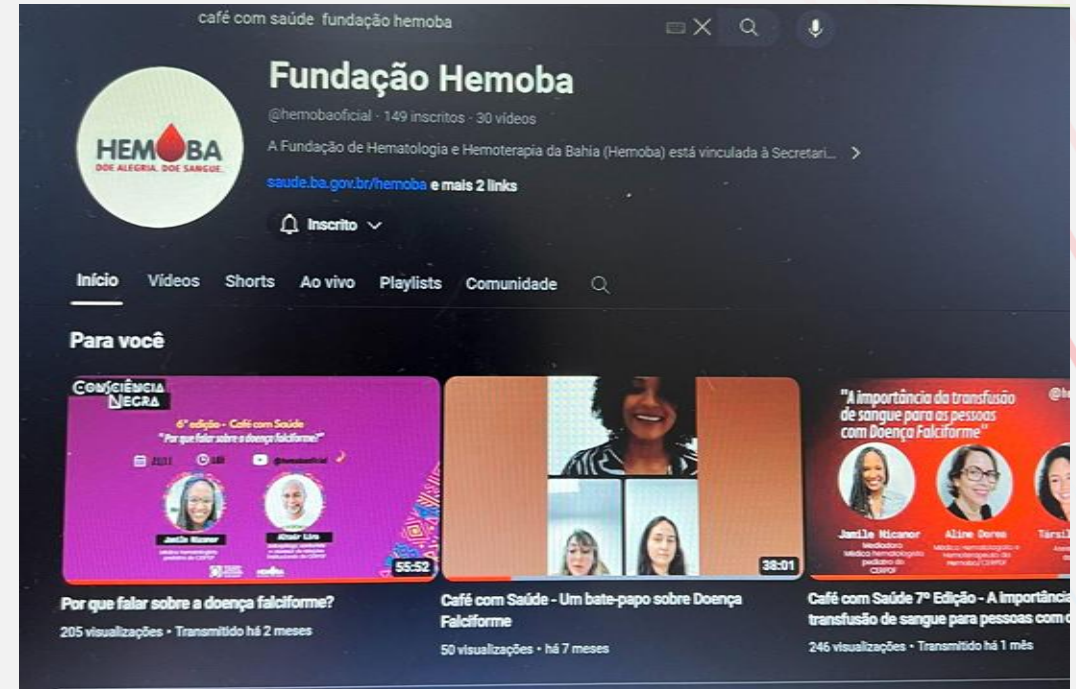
café com saúde fundação hemoba

HEMOBA
DOE ALEGRIA. DOE SANGUE.

Fundação Hemoba

@hemobaoficial · 149 inscritos · 30 vídeos

A Fundação de Hematologia e Hemoterapia da Bahia (Hemoba) está vinculada à Secretari... >

saude.ba.gov.br/hemoba e mais 2 links

Inscrito

Início Vídeos Shorts Ao vivo Playlists Comunidade

Para você

CONSCIÊNCIA NEGRA
6ª edição - Café com Saúde
"Por que falar sobre a doença falciforme?"
21/11 18h @hemobaoficial
Jamile Nicanor
Altair Lira
55:52

Por que falar sobre a doença falciforme?
205 visualizações • Transmitido há 2 meses

38:01

Café com Saúde - Um bate-papo sobre Doença Falciforme
50 visualizações • há 7 meses

"A importância da transfusão de sangue para as pessoas com Doença Falciforme"
@h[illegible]
Jamile Nicanor
Mediadora
Médica hematologista pediatra do CEPOF
Aline Dorea
Médica Hematologista e Hemoterapeuta do Hemoba/CEPOF
Társi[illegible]

Café com Saúde 7º Edição - A importânci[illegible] transfusão de sangue para pessoas com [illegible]
246 visualizações • Transmitido há 1 mês